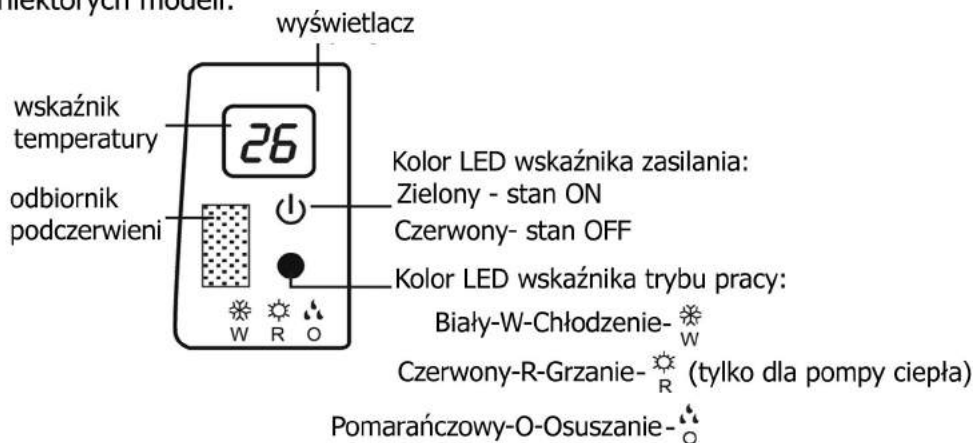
niektórych modeli.

wyświetlacz

wskaźnik temperatury

26

odbiornik podczerwieni

W R O

Kolor LED wskaźnika zasilania:
Zielony - stan ON
Czerwony- stan OFF

Kolor LED wskaźnika trybu pracy:
Biały-W-Chłodzenie- W
Czerwony-R-Grzanie- R (tylko dla pompy ciepła)
Pomarańczowy-O-Osuszanie- O